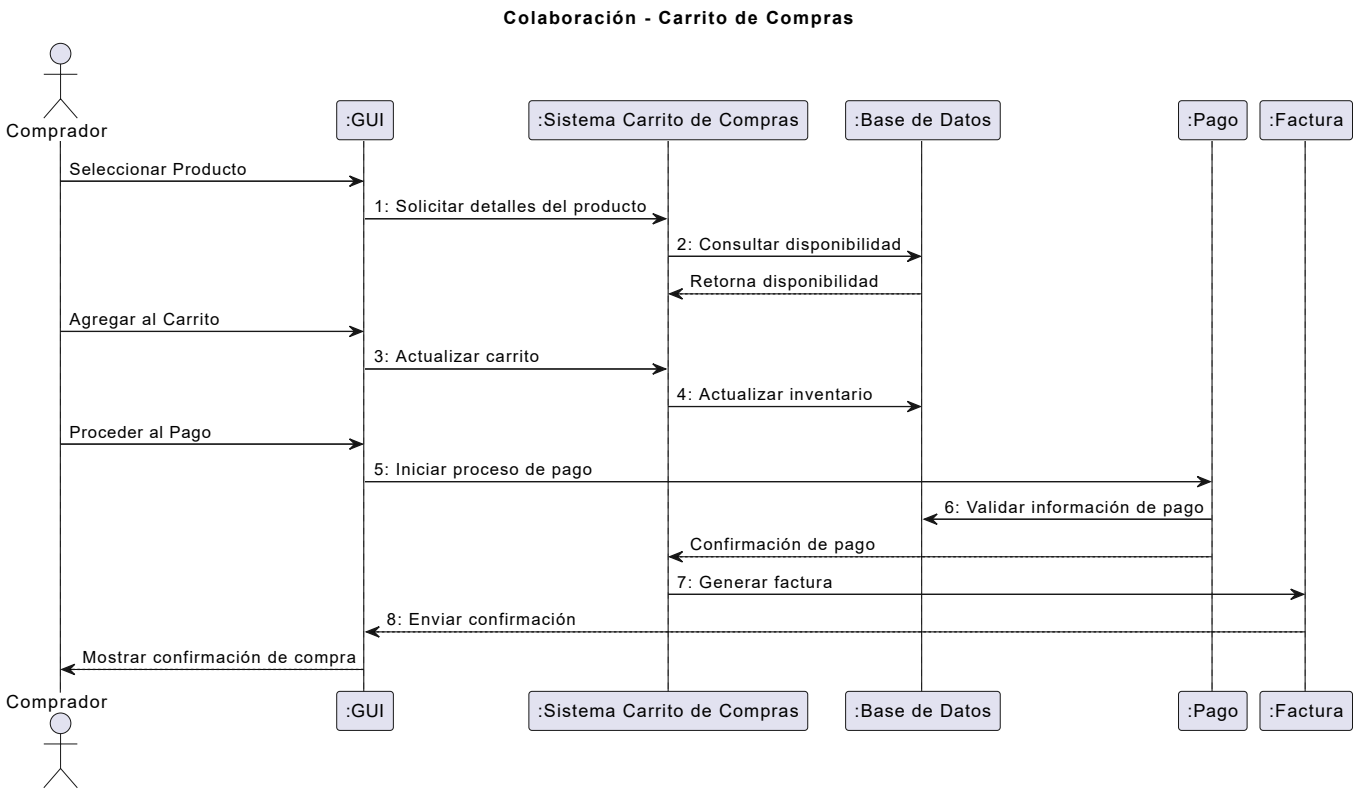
Colaboración - Carrito de Compras

Comprador
:GUI
:Sistema Carrito de Compras
:Base de Datos
:Pago
:Factura

Seleccionar Producto
1: Solicitar detalles del producto
2: Consultar disponibilidad
Retorna disponibilidad
Agregar al Carrito
3: Actualizar carrito
4: Actualizar inventario
Proceder al Pago
5: Iniciar proceso de pago
6: Validar información de pago
Confirmación de pago
7: Generar factura
8: Enviar confirmación
Mostrar confirmación de compra

Comprador
:GUI
:Sistema Carrito de Compras
:Base de Datos
:Pago
:Factura